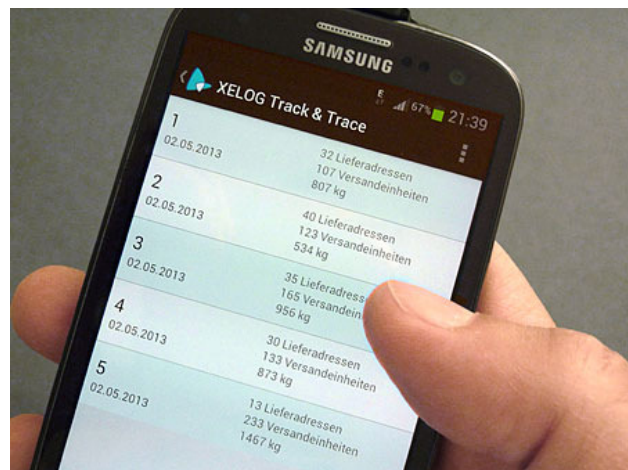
SAMSUNG

67% 21:39

XELOG Track & Trace

1
02.05.2013
32 Lieferadressen
107 Versandeinheiten
807 kg

2
02.05.2013
40 Lieferadressen
123 Versandeinheiten
534 kg

3
02.05.2013
35 Lieferadress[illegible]
165 Versandein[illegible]
956 kg

4
02.05.2013
30 Lieferadressen
133 Versandeinheiten
873 kg

5
02.05.2013
13 Lieferadressen
233 Versandeinheiten
1467 kg